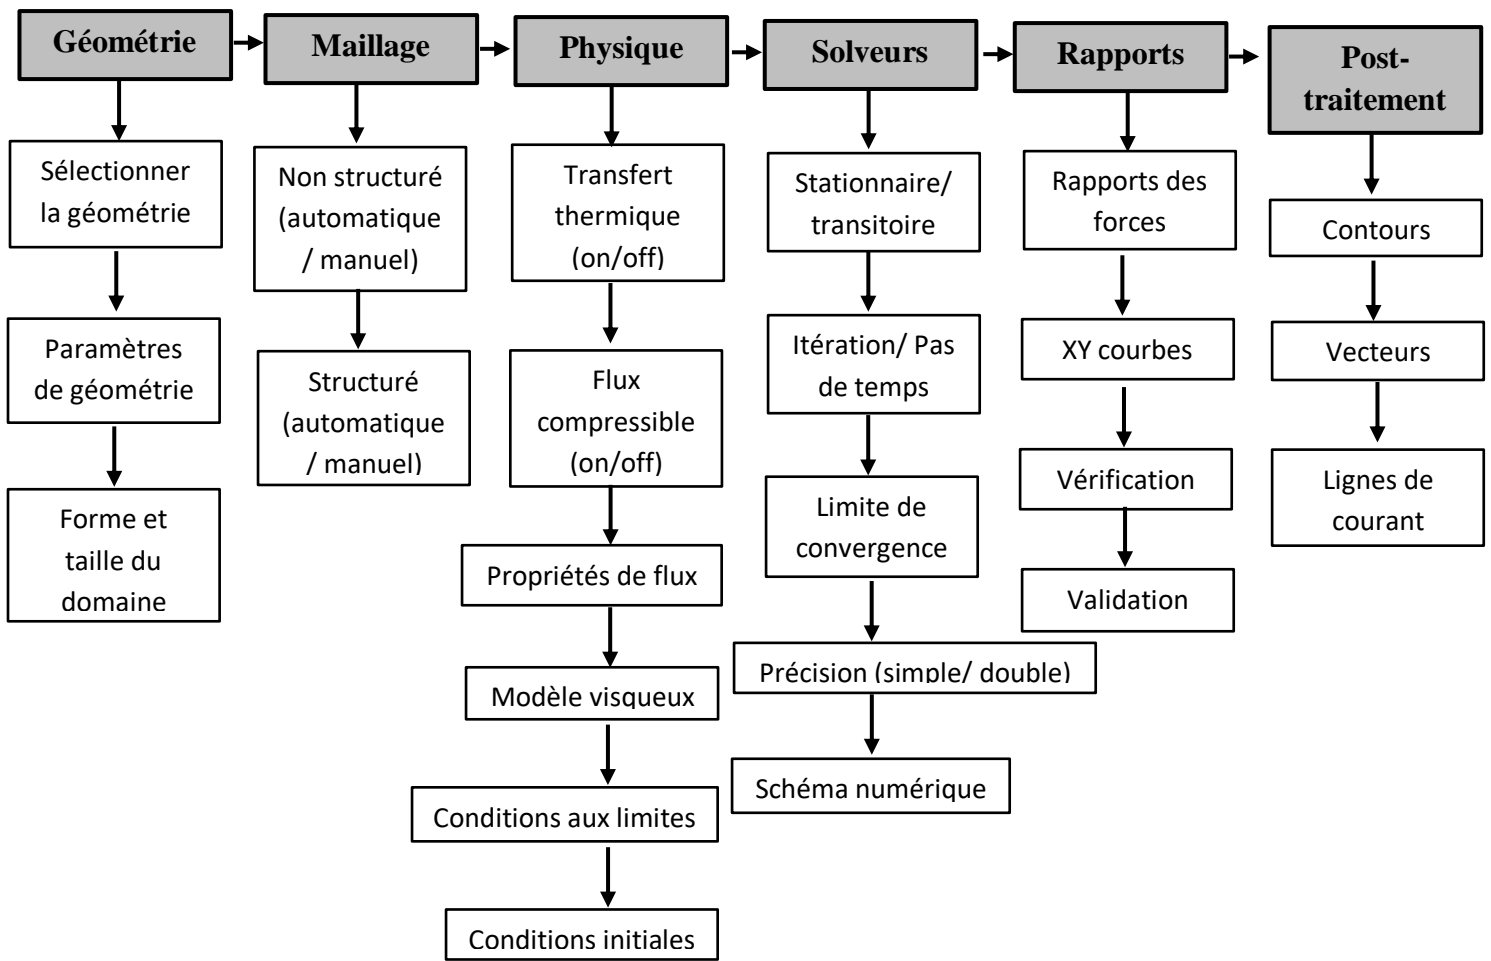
Géométrie

Sélectionner la géométrie

Paramètres de géométrie

Forme et taille du domaine

Maillage

Non structuré (automatique / manuel)

Structuré (automatique / manuel)

Physique

Transfert thermique (on/off)

Flux compressible (on/off)

Propriétés de flux

Modèle visqueux

Conditions aux limites

Conditions initiales

Solveurs

Stationnaire/ transitoire

Itération/ Pas de temps

Limite de convergence

Précision (simple/ double)

Schéma numérique

Rapports

Rapports des forces

XY courbes

Vérification

Validation

Post-traitement

Contours

Vecteurs

Lignes de courant